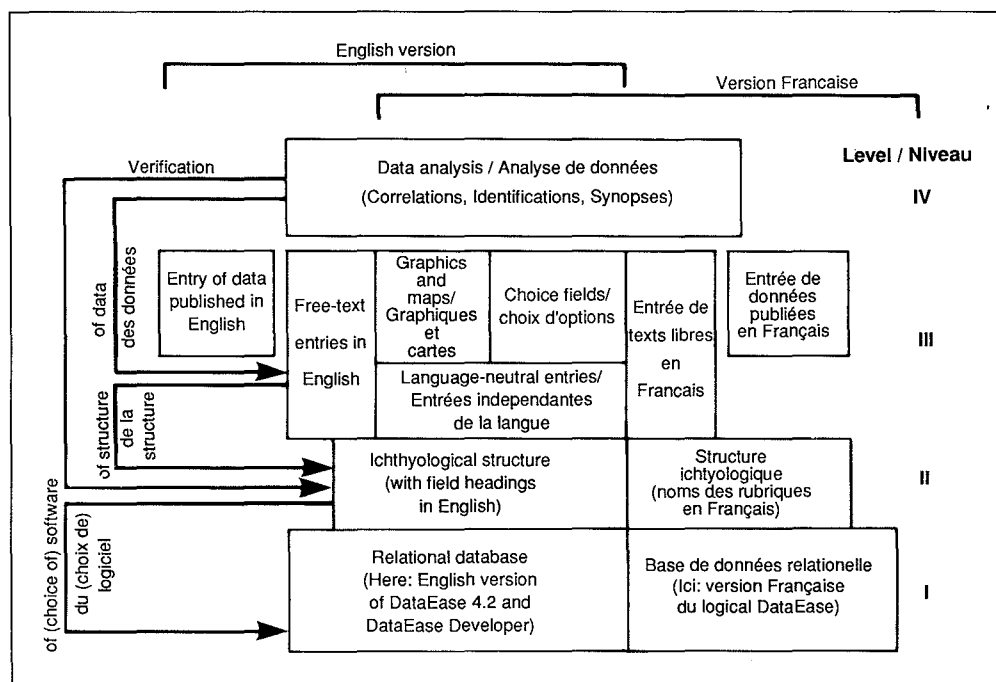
English version

Version Francaise

Verification

Data analysis / Analyse de données
(Correlations, Identifications, Synopses)

Level / Niveau

IV

of data
des données

Entry of data published in English

Free-text entries in English

Graphics and maps/ Graphiques et cartes

Choice fields/ choix d'options

Entrée de texts libres en Francais

Entrée de données publiées en Français

III

of structure
de la structure

Language-neutral entries/ Entrées independantes de la langue

Ichthyological structure (with field headings in English)

Structure ichtyologique (noms des rubriques en Français)

II

of (choice of) software
du (choix de) logiciel

Relational database (Here: English version of DataEase 4.2 and DataEase Developer)

Base de données relationelle (Ici: version Française du logical DataEase)

I